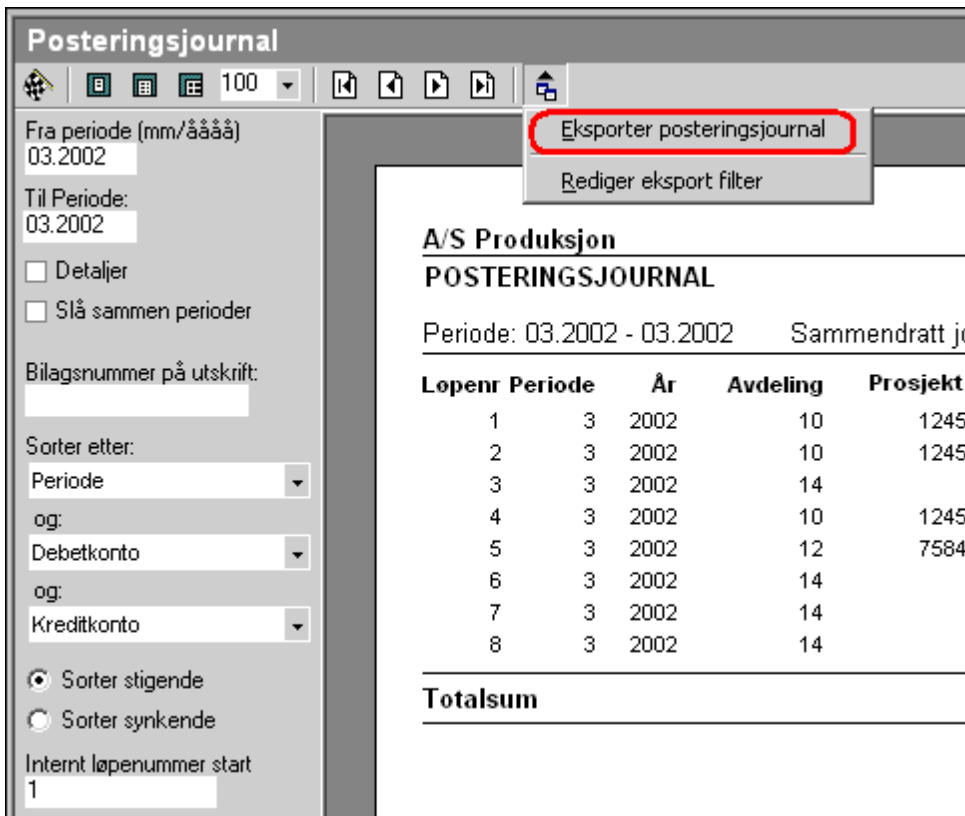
Posteringsjournal

100

Eksporter posteringsjournal

Rediger eksport filter

Fra periode (mm/åååå)
03.2002

Til Periode:
03.2002

Detaljer

Slå sammen perioder

Bilagsnummer på utskrift:

Sorter etter:
Periode

og:
Debetkonto

og:
Kreditkonto

Sorter stigende

Sorter synkende

Internt løpenummer start
1

A/S Produksjon

POSTERINGSJOURNAL

Periode: 03.2002 - 03.2002 Sammendratt j

| Løpenr | Periode | År | Avdeling | Prosjekt |
|---|---|---|---|---|
| 1 | 3 | 2002 | 10 | 1245 |
| 2 | 3 | 2002 | 10 | 1245 |
| 3 | 3 | 2002 | 14 | |
| 4 | 3 | 2002 | 10 | 1245 |
| 5 | 3 | 2002 | 12 | 7584 |
| 6 | 3 | 2002 | 14 | |
| 7 | 3 | 2002 | 14 | |
| 8 | 3 | 2002 | 14 | |

Totalsum